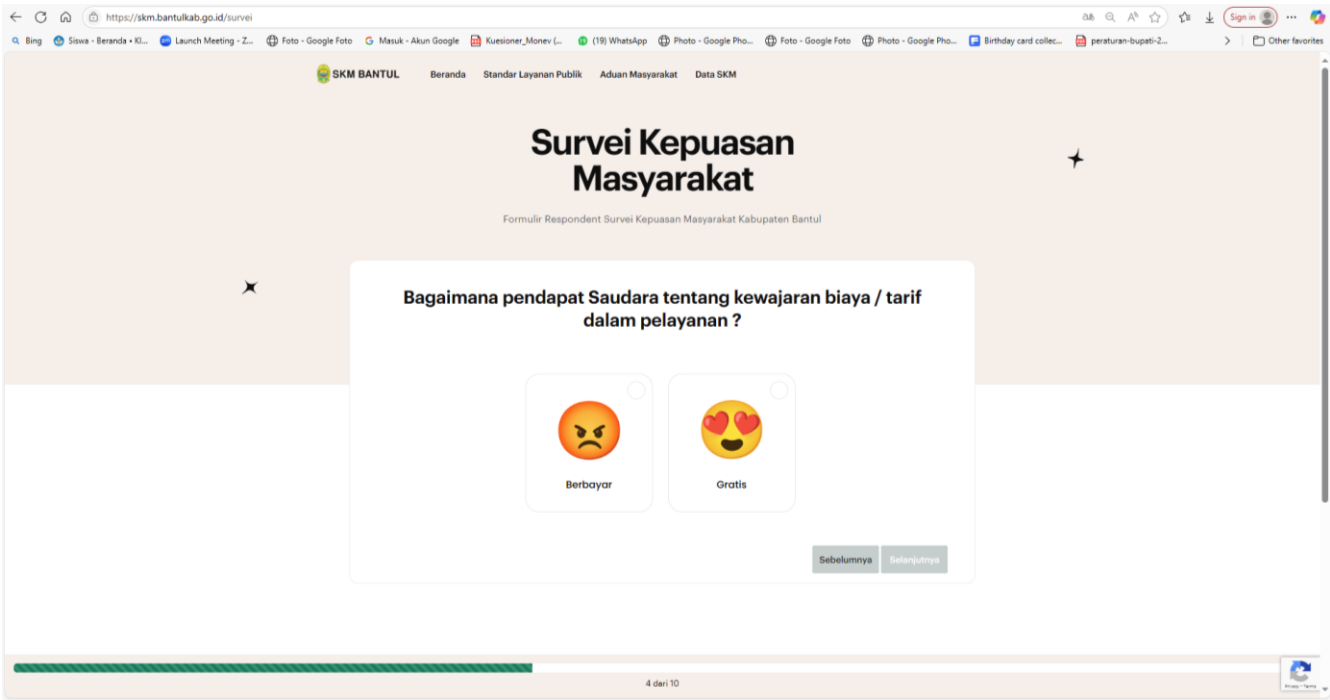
https://skm.bantulkab.go.id/survei

Sign in

Bing Siswa - Beranda • Kl... Launch Meeting - Z... Foto - Google Foto Masuk - Akun Google Kuesioner_Monev (... (19) WhatsApp Photo - Google Pho... Foto - Google Foto Photo - Google Pho... Birthday card collec... peraturan-bupati-2... Other favorites

SKM BANTUL Beranda Standar Layanan Publik Aduan Masyarakat Data SKM

Survei Kepuasan Masyarakat

Formulir Respondent Survei Kepuasan Masyarakat Kabupaten Bantul

Bagaimana pendapat Saudara tentang kewajaran biaya / tarif dalam pelayanan ?

Berbayar

Gratis

Sebelumnya Selanjutnya

4 dari 10

Privacy - Terms